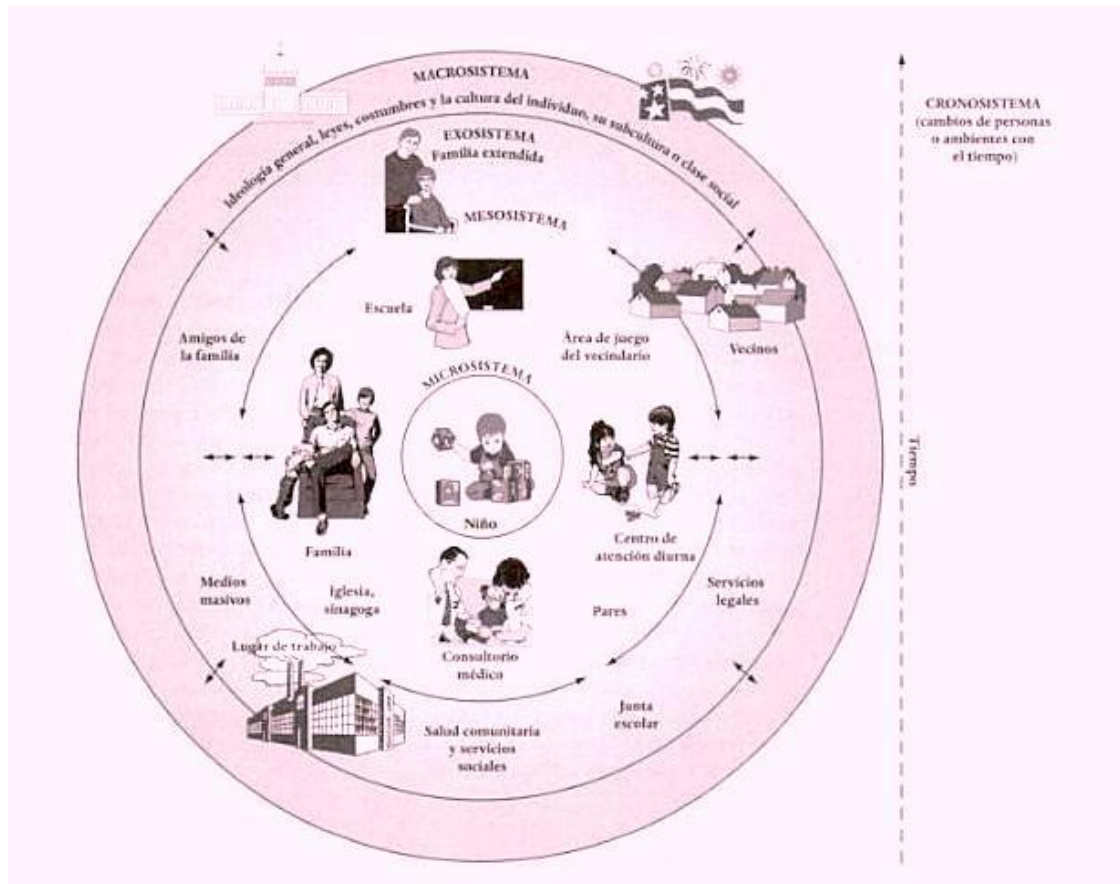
MACROSISTEMA

Ideología general, leyes, costumbres y la cultura del individuo, su subcultura o clase social

EXOSISTEMA
Familia extendida

MESOSISTEMA

Escuela

Amigos de la familia

Área de juego del vecindario

Vecinos

MICROSISTEMA

Niño

Familia

Centro de atención diurna

Medios masivos

Iglesia, sinagoga

Pares

Servicios legales

Lugar de trabajo

Consultorio médico

Junta escolar

Salud comunitaria y servicios sociales

CRONOSISTEMA
(cambios de personas o ambientes con el tiempo)

Tiempo